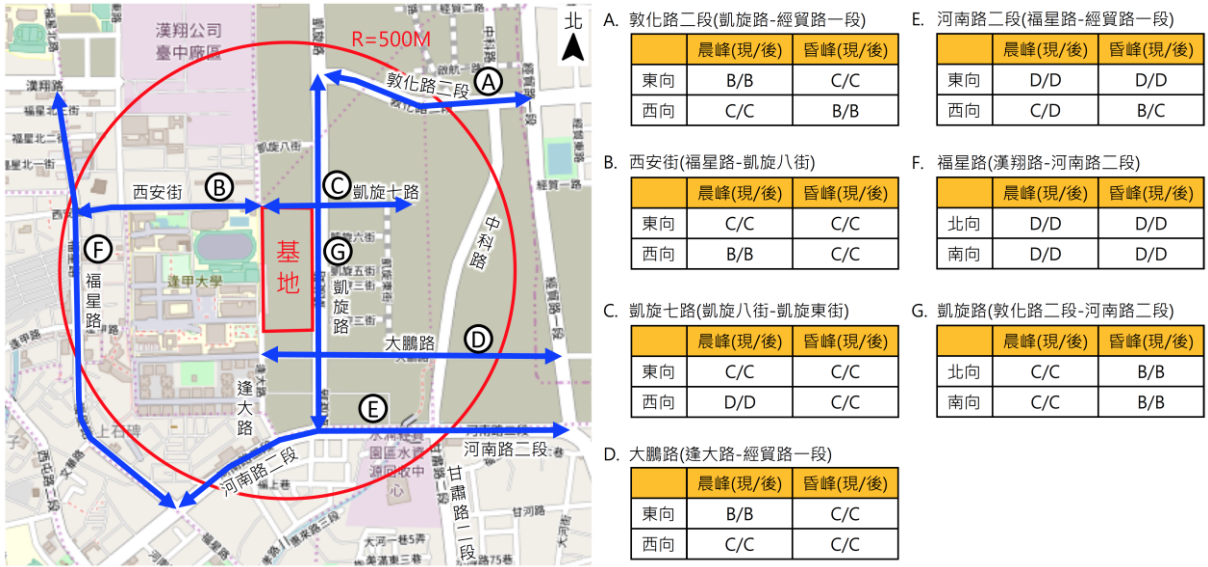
漢翔公司
臺中廠區
R=500M
北
敦化路二段
A
漢翔路
福星北二街
福星北一街
凱旋八街
西安街
B
C
凱旋七路
中科路
基地
G
逢甲大學
F
福星路
凱旋路
凱旋六街
凱旋五街
大鵬路
D
逢大路
E
河南路二段
上石碑
河南路二段
甘肅路二段
經貿一路

A. 敦化路二段(凱旋路-經貿路一段)

| | 晨峰(現/後) | 昏峰(現/後) |
|---|---|---|
| 東向 | B/B | C/C |
| 西向 | C/C | B/B |

B. 西安街(福星路-凱旋八街)

| | 晨峰(現/後) | 昏峰(現/後) |
|---|---|---|
| 東向 | C/C | C/C |
| 西向 | B/B | C/C |

C. 凱旋七路(凱旋八街-凱旋東街)

| | 晨峰(現/後) | 昏峰(現/後) |
|---|---|---|
| 東向 | C/C | C/C |
| 西向 | D/D | C/C |

D. 大鵬路(逢大路-經貿路一段)

| | 晨峰(現/後) | 昏峰(現/後) |
|---|---|---|
| 東向 | B/B | C/C |
| 西向 | C/C | C/C |

E. 河南路二段(福星路-經貿路一段)

| | 晨峰(現/後) | 昏峰(現/後) |
|---|---|---|
| 東向 | D/D | D/D |
| 西向 | C/D | B/C |

F. 福星路(漢翔路-河南路二段)

| | 晨峰(現/後) | 昏峰(現/後) |
|---|---|---|
| 北向 | D/D | D/D |
| 南向 | D/D | D/D |

G. 凱旋路(敦化路二段-河南路二段)

| | 晨峰(現/後) | 昏峰(現/後) |
|---|---|---|
| 北向 | C/C | B/B |
| 南向 | C/C | B/B |